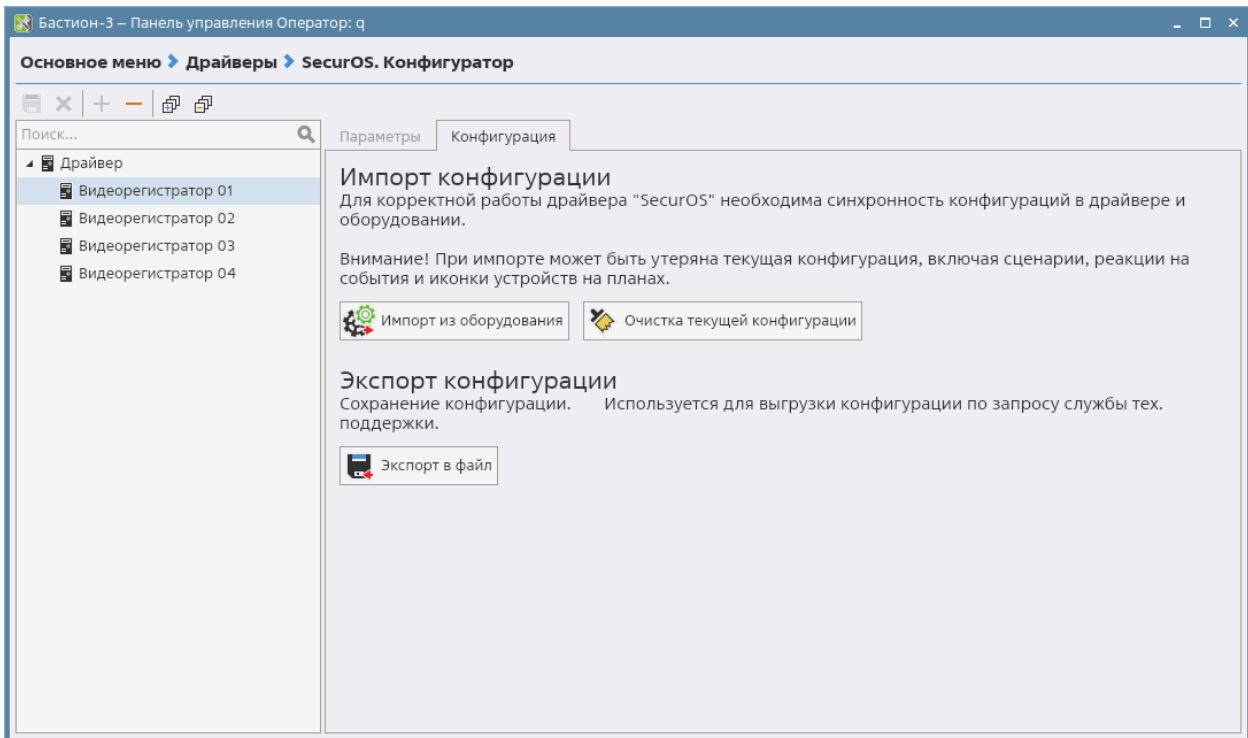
Бастион-3 – Панель управления Оператор: q

Основное меню › Драйверы › SecurOS. Конфигуратор

Поиск...

Драйвер
Видеорегистратор 01
Видеорегистратор 02
Видеорегистратор 03
Видеорегистратор 04

Параметры | Конфигурация

Импорт конфигурации
Для корректной работы драйвера "SecurOS" необходима синхронность конфигураций в драйвере и оборудовании.

Внимание! При импорте может быть утеряна текущая конфигурация, включая сценарии, реакции на события и иконки устройств на планах.

Импорт из оборудования
Очистка текущей конфигурации

Экспорт конфигурации
Сохранение конфигурации. Используется для выгрузки конфигурации по запросу службы тех. поддержки.

Экспорт в файл